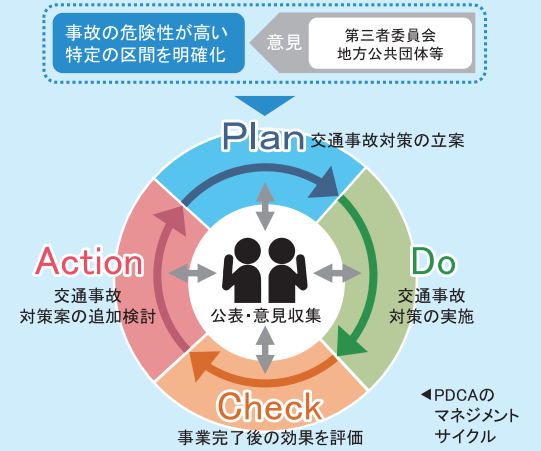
事故の危険性が高い特定の区間を明確化

意見

第三者委員会
地方公共団体等

Plan 交通事故対策の立案

Action
交通事故対策案の追加検討

公表・意見収集

Do
交通事故対策の実施

Check
事業完了後の効果を評価

◀PDCAのマネジメントサイクル